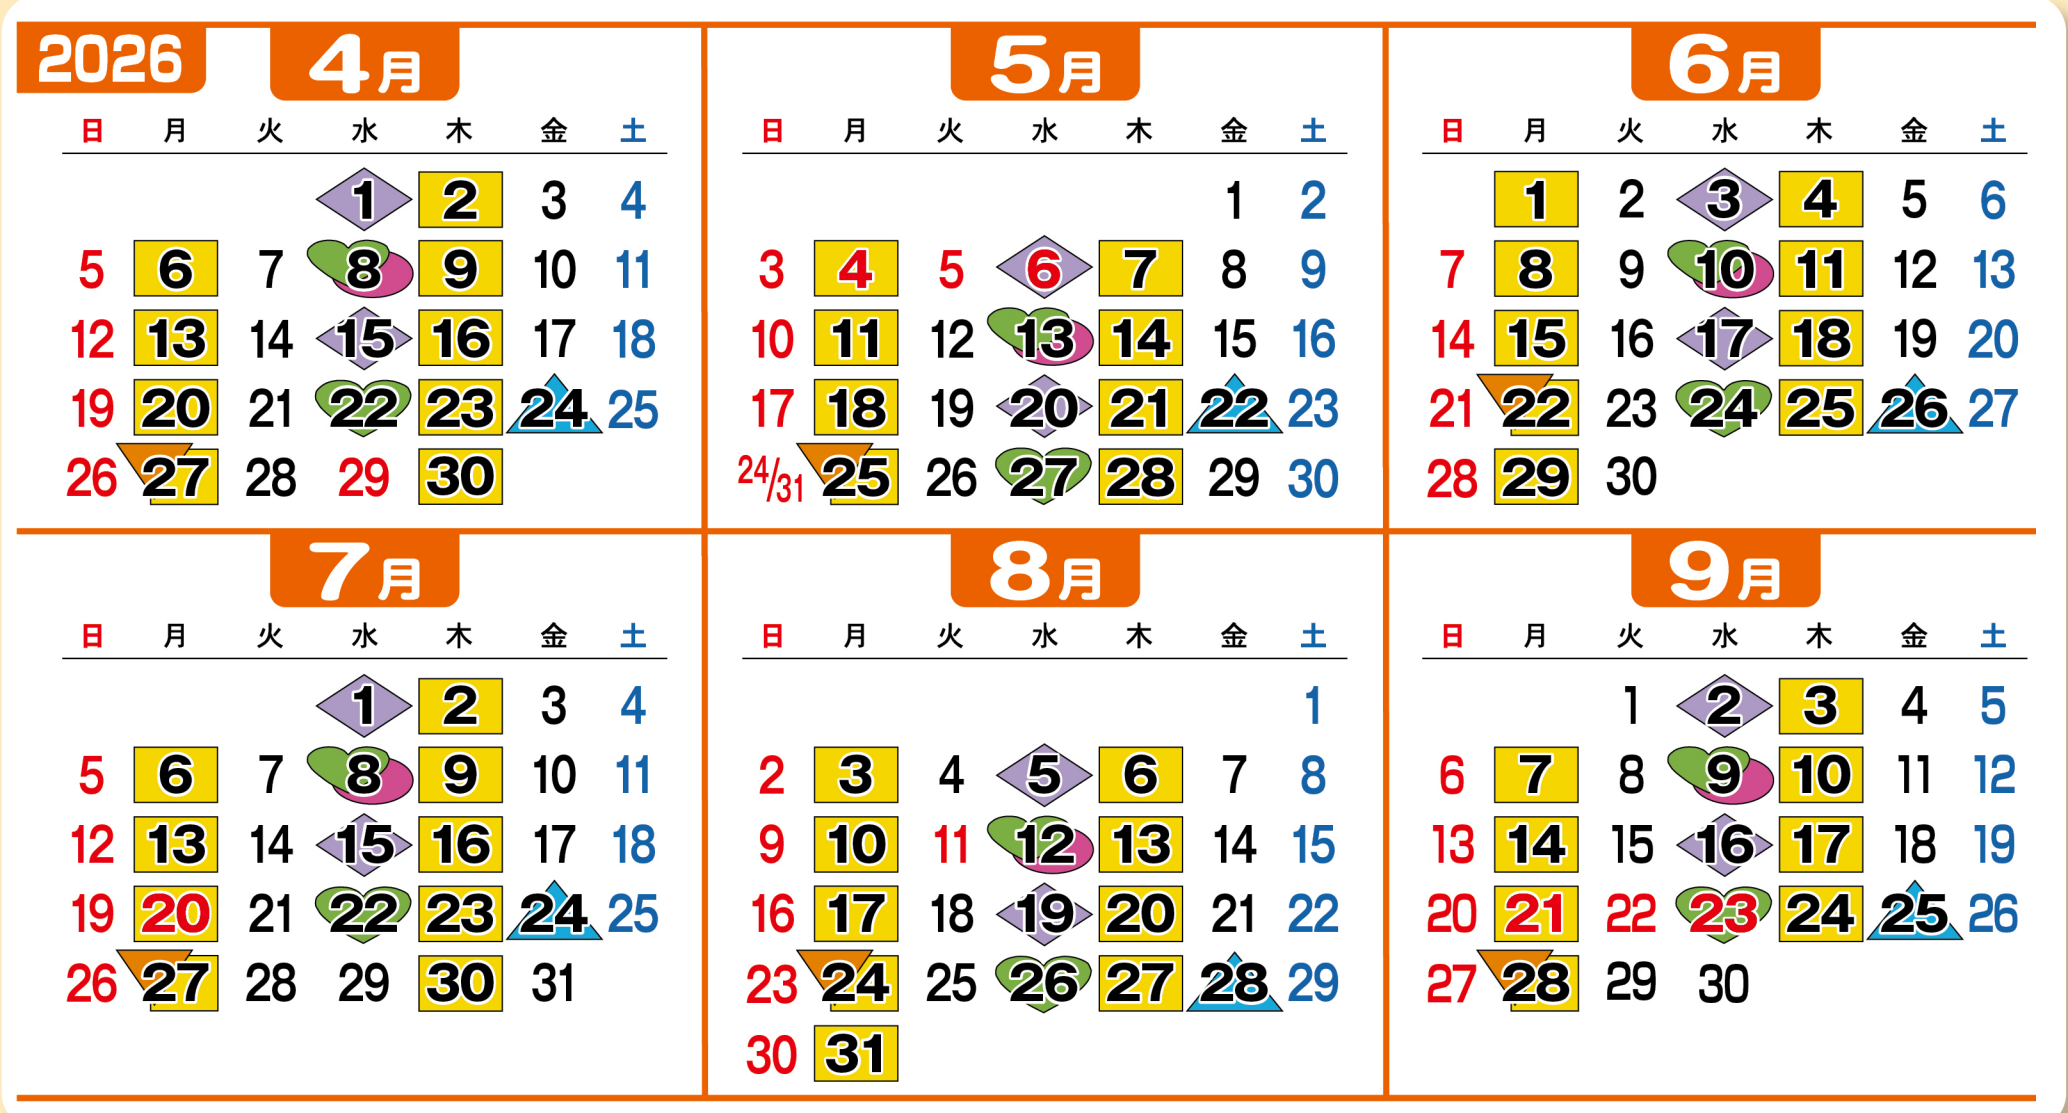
2026

4月

| 日 | 月 | 火 | 水 | 木 | 金 | 土 |
|---|---|---|---|---|---|---|
| | | | 1 | 2 | 3 | 4 |
| 5 | 6 | 7 | 8 | 9 | 10 | 11 |
| 12 | 13 | 14 | 15 | 16 | 17 | 18 |
| 19 | 20 | 21 | 22 | 23 | 24 | 25 |
| 26 | 27 | 28 | 29 | 30 | | |

5月

| 日 | 月 | 火 | 水 | 木 | 金 | 土 |
|---|---|---|---|---|---|---|
| | | | | | 1 | 2 |
| 3 | 4 | 5 | 6 | 7 | 8 | 9 |
| 10 | 11 | 12 | 13 | 14 | 15 | 16 |
| 17 | 18 | 19 | 20 | 21 | 22 | 23 |
| 24/31 | 25 | 26 | 27 | 28 | 29 | 30 |

6月

| 日 | 月 | 火 | 水 | 木 | 金 | 土 |
|---|---|---|---|---|---|---|
| | 1 | 2 | 3 | 4 | 5 | 6 |
| 7 | 8 | 9 | 10 | 11 | 12 | 13 |
| 14 | 15 | 16 | 17 | 18 | 19 | 20 |
| 21 | 22 | 23 | 24 | 25 | 26 | 27 |
| 28 | 29 | 30 | | | | |

7月

| 日 | 月 | 火 | 水 | 木 | 金 | 土 |
|---|---|---|---|---|---|---|
| | | | 1 | 2 | 3 | 4 |
| 5 | 6 | 7 | 8 | 9 | 10 | 11 |
| 12 | 13 | 14 | 15 | 16 | 17 | 18 |
| 19 | 20 | 21 | 22 | 23 | 24 | 25 |
| 26 | 27 | 28 | 29 | 30 | 31 | |

8月

| 日 | 月 | 火 | 水 | 木 | 金 | 土 |
|---|---|---|---|---|---|---|
| | | | | | | 1 |
| 2 | 3 | 4 | 5 | 6 | 7 | 8 |
| 9 | 10 | 11 | 12 | 13 | 14 | 15 |
| 16 | 17 | 18 | 19 | 20 | 21 | 22 |
| 23 | 24 | 25 | 26 | 27 | 28 | 29 |
| 30 | 31 | | | | | |

9月

| 日 | 月 | 火 | 水 | 木 | 金 | 土 |
|---|---|---|---|---|---|---|
| | | 1 | 2 | 3 | 4 | 5 |
| 6 | 7 | 8 | 9 | 10 | 11 | 12 |
| 13 | 14 | 15 | 16 | 17 | 18 | 19 |
| 20 | 21 | 22 | 23 | 24 | 25 | 26 |
| 27 | 28 | 29 | 30 | | | |